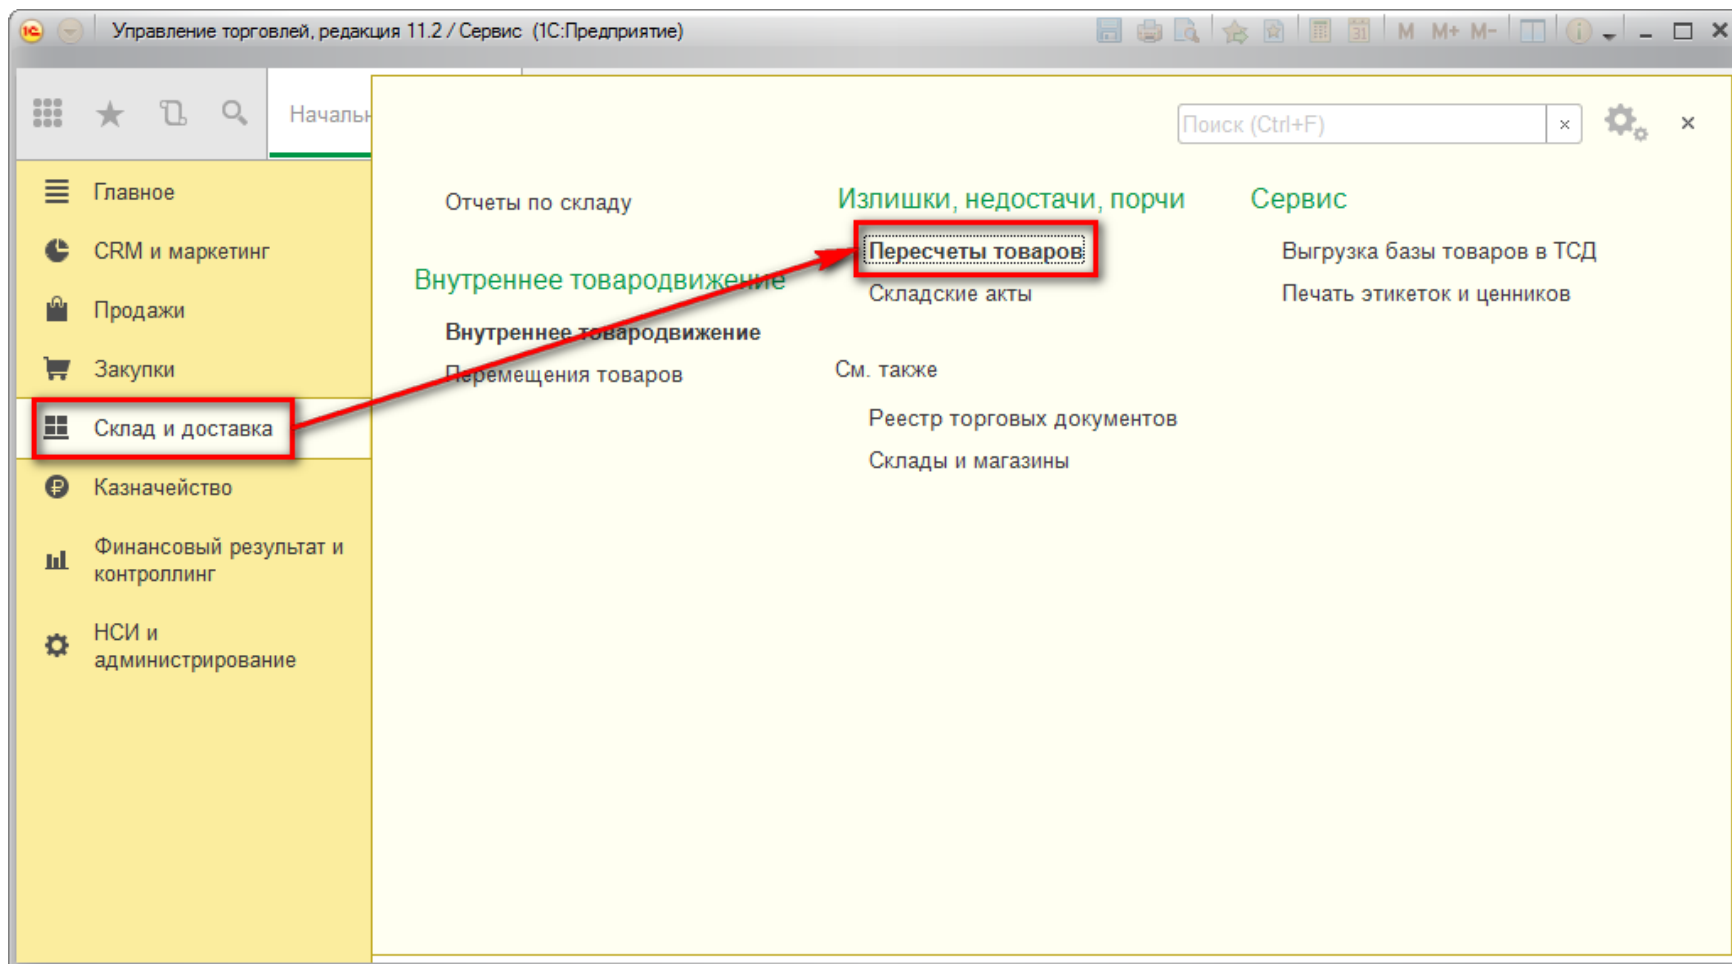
Управление торговлей, редакция 11.2 / Сервис (1С:Предприятие)

M M+ M-

Начальн

Поиск (Ctrl+F)

Главное
CRM и маркетинг
Продажи
Закупки
Склад и доставка
Казначейство
Финансовый результат и контроллинг
НСИ и администрирование

Отчеты по складу

Внутреннее товародвижение

Внутреннее товародвижение
Перемещения товаров

Излишки, недостачи, порчи

Пересчеты товаров
Складские акты

См. также

Реестр торговых документов
Склады и магазины

Сервис

Выгрузка базы товаров в ТСД
Печать этикеток и ценников